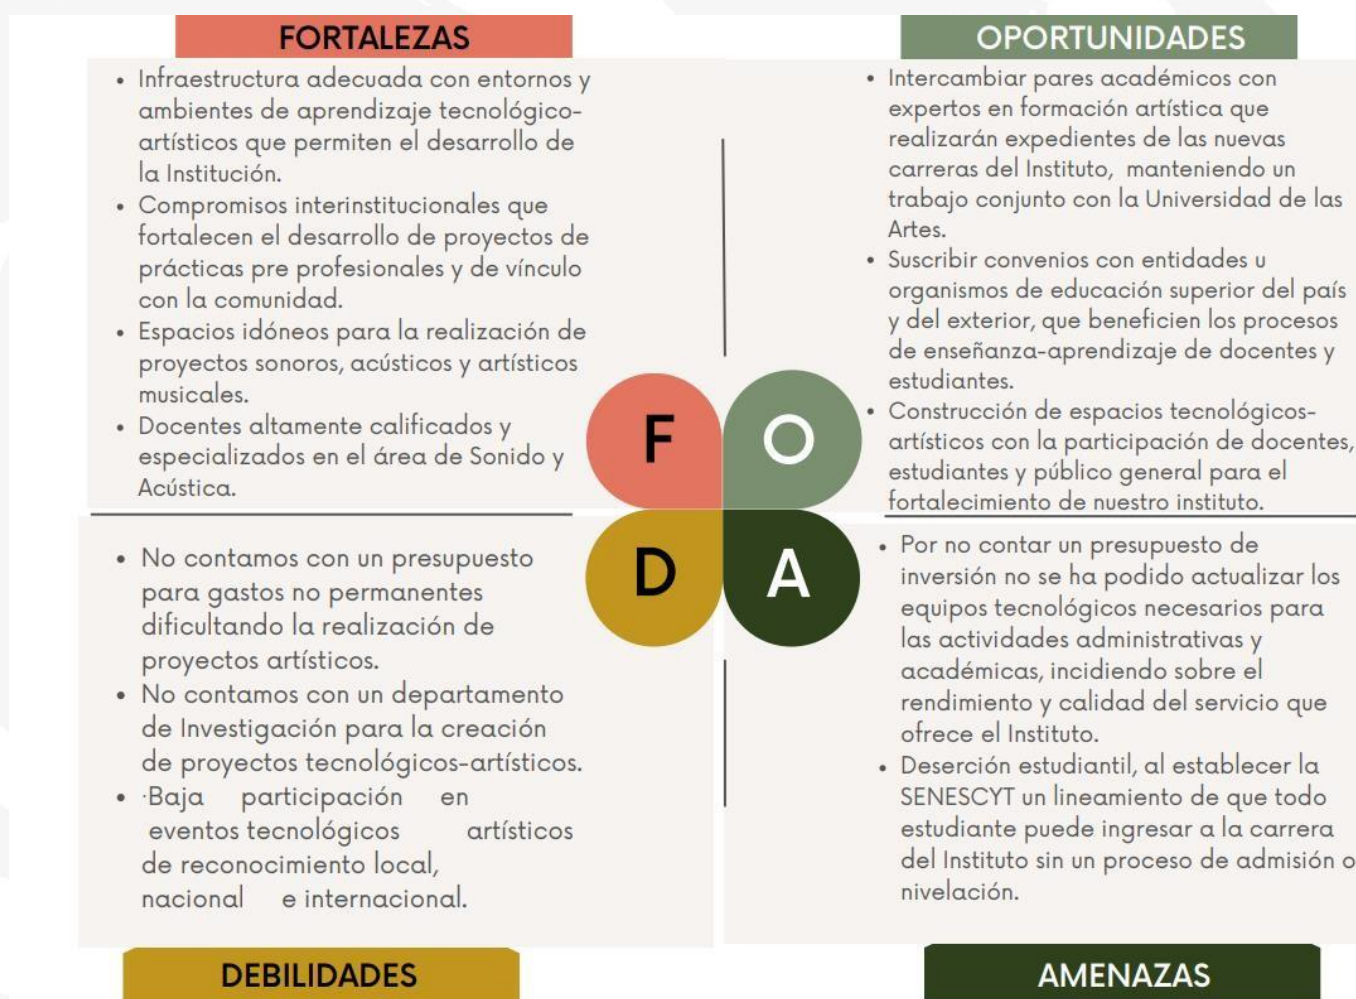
FORTALEZAS

- Infraestructura adecuada con entornos y ambientes de aprendizaje tecnológico-artísticos que permiten el desarrollo de la Institución.
- Compromisos interinstitucionales que fortalecen el desarrollo de proyectos de prácticas pre profesionales y de vínculo con la comunidad.
- Espacios idóneos para la realización de proyectos sonoros, acústicos y artísticos musicales.
- Docentes altamente calificados y especializados en el área de Sonido y Acústica.

OPORTUNIDADES

- Intercambiar pares académicos con expertos en formación artística que realizarán expedientes de las nuevas carreras del Instituto, manteniendo un trabajo conjunto con la Universidad de las Artes.
- Suscribir convenios con entidades u organismos de educación superior del país y del exterior, que beneficien los procesos de enseñanza-aprendizaje de docentes y estudiantes.
- Construcción de espacios tecnológicos-artísticos con la participación de docentes, estudiantes y público general para el fortalecimiento de nuestro instituto.

F O D A

- No contamos con un presupuesto para gastos no permanentes dificultando la realización de proyectos artísticos.
- No contamos con un departamento de Investigación para la creación de proyectos tecnológicos-artísticos.
- ·Baja participación en eventos tecnológicos artísticos de reconocimiento local, nacional e internacional.

- Por no contar un presupuesto de inversión no se ha podido actualizar los equipos tecnológicos necesarios para las actividades administrativas y académicas, incidiendo sobre el rendimiento y calidad del servicio que ofrece el Instituto.
- Deserción estudiantil, al establecer la SENESCYT un lineamiento de que todo estudiante puede ingresar a la carrera del Instituto sin un proceso de admisión o nivelación.

DEBILIDADES

AMENAZAS